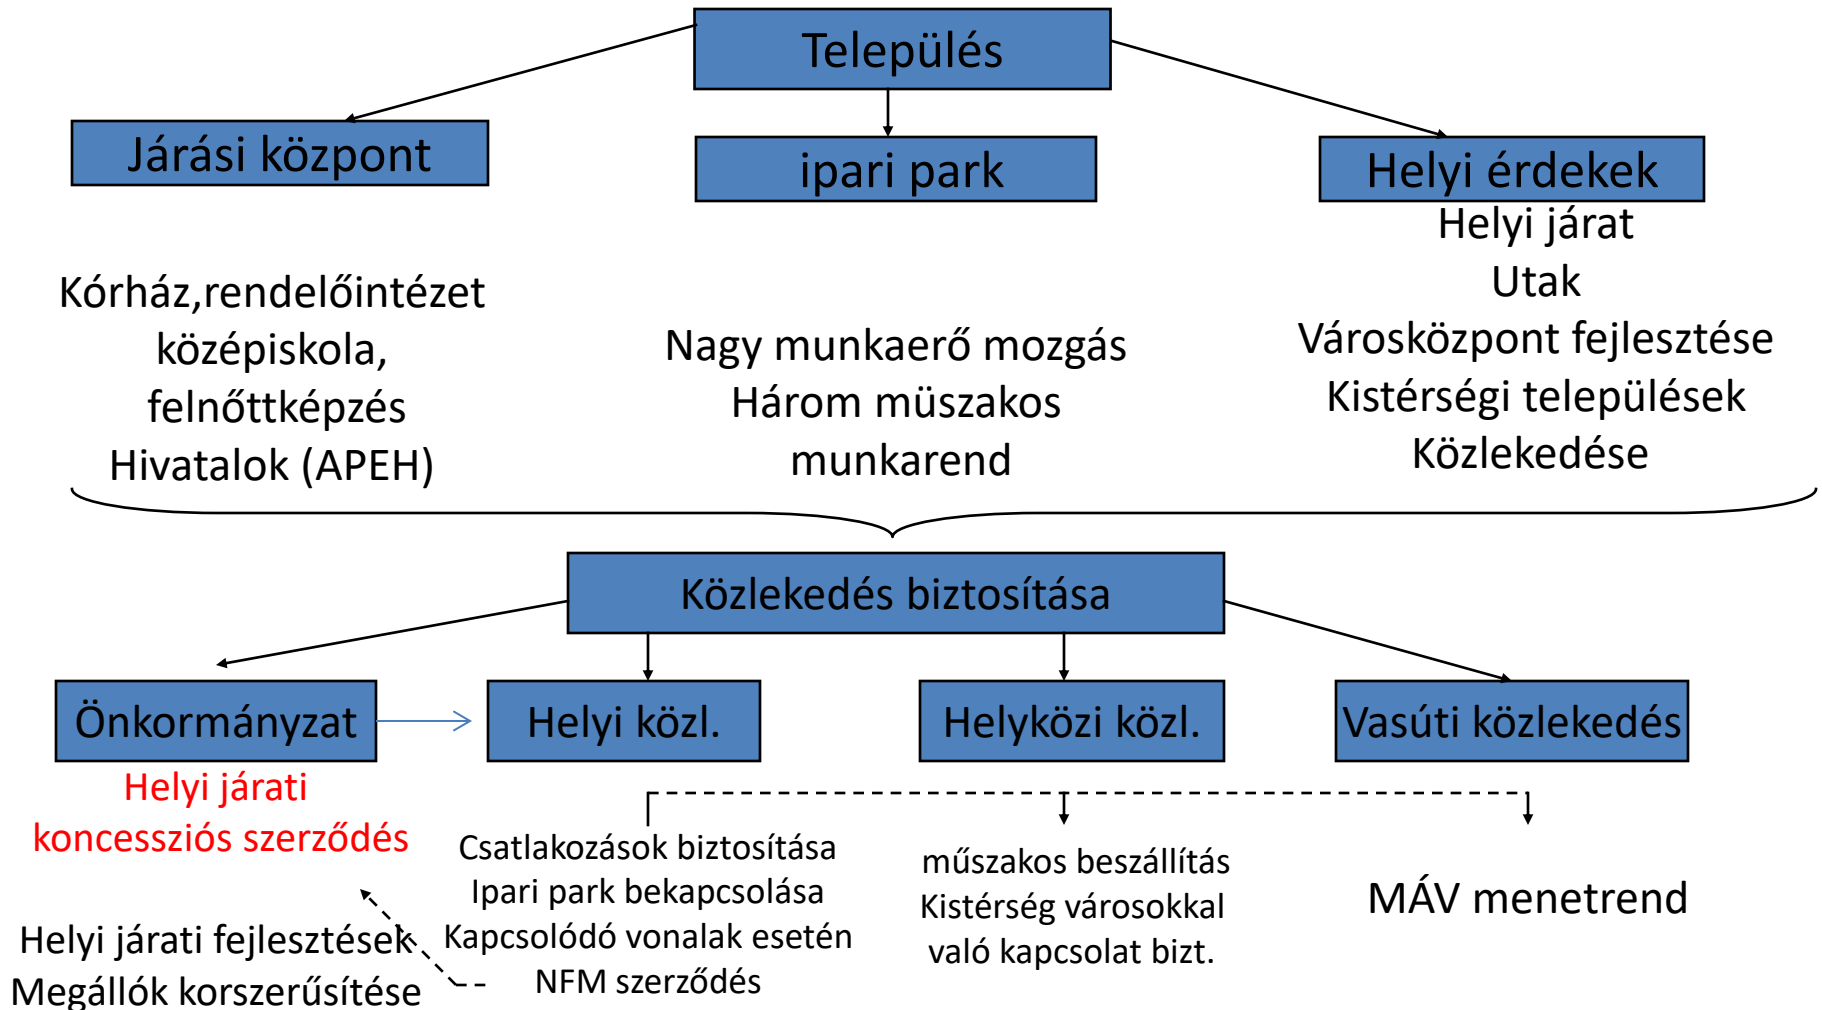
Település

Járási központ

ipari park

Helyi érdekek

Kórház,rendelőintézet
középiskola,
felnőttképzés
Hivatalok (APEH)

Nagy munkaerő mozgás
Három müszakos
munkarend

Helyi járat
Utak
Városközpont fejlesztése
Kistérségi települések
Közlekedése

Közlekedés biztosítása

Önkormányzat

Helyi közl.

Helyközi közl.

Vasúti közlekedés

Helyi járati
koncessziós szerződés

Csatlakozások biztosítása
Ipari park bekapcsolása
Kapcsolódó vonalak esetén
NFM szerződés

műszakos beszállítás
Kistérség városokkal
való kapcsolat bizt.

MÁV menetrend

Helyi járati fejlesztések
Megállók korszerűsítése